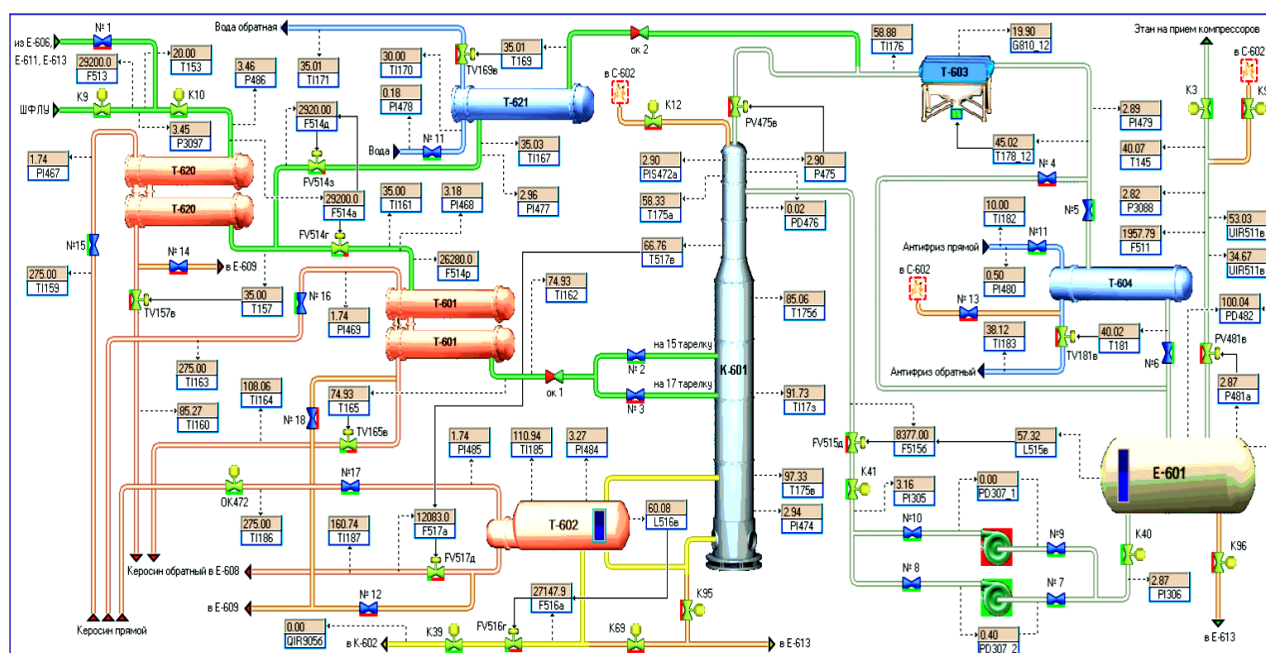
№ 1
из Е-606, Е-611, Е-613
29200.0
F513
20.00
T153
Вода обратная
35.01
TI171
30.00
TI170
TV169в
35.01
T169
ок 2
58.88
TI176
19.90
G810_12
Этан на прием компрессоров
в С-602
К9
ШФЛУ
К10
3.45
P3097
3.46
P486
0.18
PI478
T-621
в С-602
К12
PV475в
T-603
К3
2.89
PI479
2920.00
F514д
Вода
№ 11
35.03
TI167
2.90
PIS472а
2.90
P475
45.02
T178_12
40.07
T145
1.74
PI467
T-620
FV514з
2.96
PI477
58.33
T175а
№ 4
2.82
P3088
T-620
29200.0
F514а
35.00
TI161
3.18
PI468
0.02
PD476
№5
10.00
TI182
53.03
UIR511в
FV514г
66.76
T517в
Антифриз прямой
№11
1957.79
F511
№15
№ 14
в Е-609
26280.0
F514р
в С-602
0.50
PI480
34.67
UIR511в
275.00
TI159
TV157в
35.00
T157
№ 16
T-601
74.93
TI162
85.06
T1756
№ 13
T-604
100.04
PD482
1.74
PI469
T-601
на 15 тарелку
38.12
TI183
40.02
T181
PV481в
275.00
TI163
№ 2
К-601
TV181в
№6
108.06
TI164
ок 1
на 17 тарелку
№ 3
91.73
TI17з
Антифриз обратный
2.87
P481а
85.27
TI160
74.93
T165
№ 18
TV165в
FV515д
8377.00
F5156
57.32
L515в
1.74
PI485
110.94
TI185
3.27
PI484
К41
E-601
№17
97.33
T175в
3.16
PI305
0.00
PD307_1
OK472
12083.0
F517а
T-602
60.08
L516в
2.94
PI474
№10
№9
К40
275.00
TI186
160.74
TI187
FV517д
К96
Керосин обратный в Е-608
№ 8
№ 7
2.87
PI306
в Е-609
№ 12
27147.9
F516а
К95
0.00
QIR9056
в К-602
К39
FV516г
К69
в Е-613
0.40
PD307_2
в Е-613
Керосин прямой